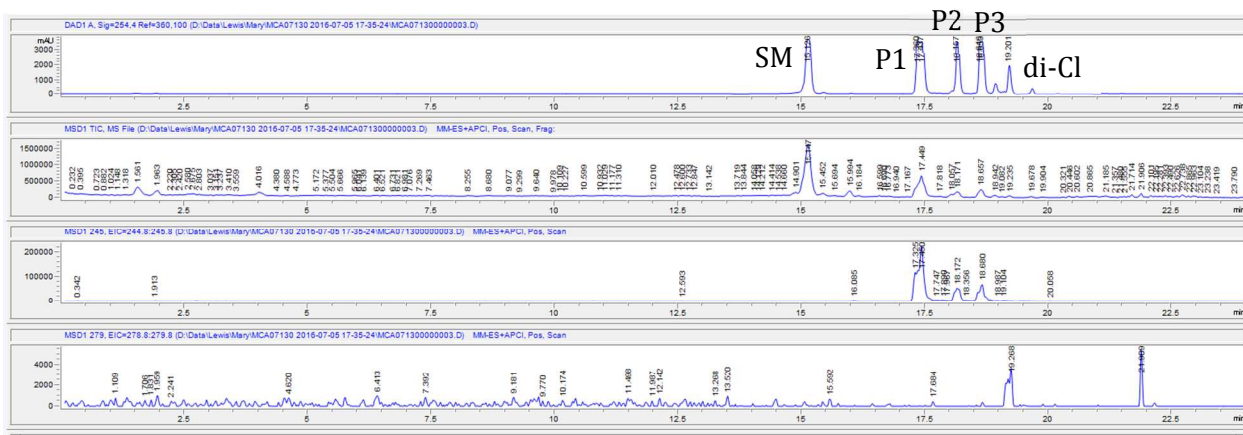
DAD1 A, Sig=254,4 Ref=360,100 (D:\Data\Lewis\Mary\MCA07130 2016-07-05 17-35-24\MCA071300000003.D)

mAU
3000
2500
2000
1500
1000
500
0

SM
15.126
P1
17.350
P2
18.167
P3
18.648
19.201
di-Cl

2.5
5
7.5
10
12.5
15
17.5
20
22.5
min

MSD1 TIC, MS File (D:\Data\Lewis\Mary\MCA07130 2016-07-05 17-35-24\MCA071300000003.D) MM-ES+APCI, Pos, Scan, Frag:

1500000
1000000
500000
0

0.232 0.395 0.723 0.882 1.024 1.144 1.316 1.561 1.963 2.179 2.300 2.466 2.690 2.863 3.107 3.242 3.410 3.559 4.016 4.380 4.588 4.773 5.172 5.377 5.504 5.666 6.060 6.219 6.521 6.721 6.880 7.076 7.269 7.463 8.255 8.680 9.077 9.299 9.640 9.978 10.149 10.329 10.599 10.832 11.005 11.177 11.310 12.010 12.478 12.603 12.763 12.847 13.142 13.719 13.844 14.058 14.217 14.415 14.614 14.760 14.901 15.147 15.452 15.694 15.994 16.184 16.599 16.775 16.940 17.167 17.449 17.818 18.057 18.171 18.657 19.082 19.235 19.678 19.904 20.321 20.446 20.602 20.865 21.185 21.357 21.521 21.714 21.906 22.183 22.352 22.538 22.738 22.919 23.104 23.238 23.419 23.790

2.5
5
7.5
10
12.5
15
17.5
20
22.5
min

MSD1 245, EIC=244.8:245.8 (D:\Data\Lewis\Mary\MCA07130 2016-07-05 17-35-24\MCA071300000003.D) MM-ES+APCI, Pos, Scan

200000
100000
0

0.342
1.913
12.593
16.085
17.325
17.450
17.747
17.869
17.959
18.172
18.356
18.680
18.987
19.104
20.058

2.5
5
7.5
10
12.5
15
17.5
20
22.5
min

MSD1 279, EIC=278.8:279.8 (D:\Data\Lewis\Mary\MCA07130 2016-07-05 17-35-24\MCA071300000003.D) MM-ES+APCI, Pos, Scan

4000
2000
0

1.109
1.706
1.830
1.959
2.241
4.620
6.413
7.392
9.181
9.770
10.174
11.488
11.987
12.142
13.268
13.520
15.592
17.684
19.268
21.969

2.5
5
7.5
10
12.5
15
17.5
20
22.5
min